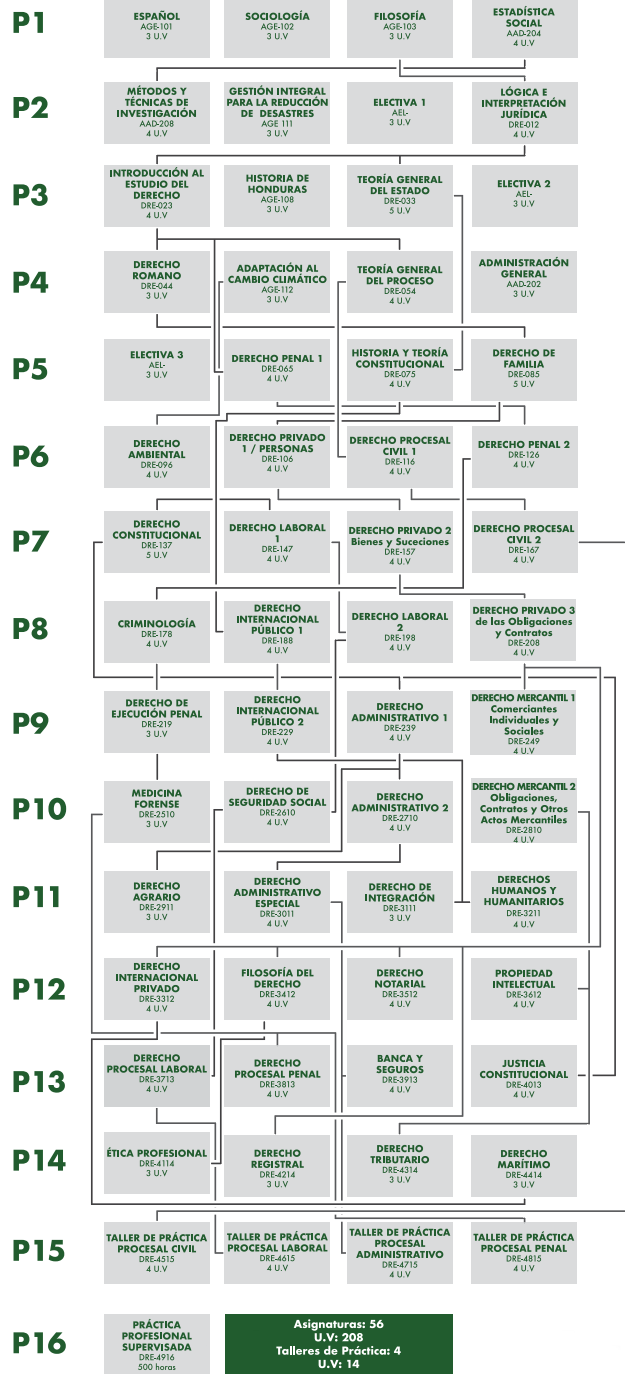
P1
ESPAÑOL
AGE-101
3 U.V

SOCIOLOGÍA
AGE-102
3 U.V

FILOSOFÍA
AGE-103
3 U.V

ESTADÍSTICA SOCIAL
AAD-204
4 U.V

P2
MÉTODOS Y TÉCNICAS DE INVESTIGACIÓN
AAD-208
4 U.V

GESTIÓN INTEGRAL PARA LA REDUCCIÓN DE DESASTRES
AGE 111
3 U.V

ELECTIVA 1
AEL-
3 U.V

LÓGICA E INTERPRETACIÓN JURÍDICA
DRE-012
4 U.V

P3
INTRODUCCIÓN AL ESTUDIO DEL DERECHO
DRE-023
4 U.V

HISTORIA DE HONDURAS
AGE-108
3 U.V

TEORÍA GENERAL DEL ESTADO
DRE-033
5 U.V

ELECTIVA 2
AEL-
3 U.V

P4
DERECHO ROMANO
DRE-044
3 U.V

ADAPTACIÓN AL CAMBIO CLIMÁTICO
AGE-112
3 U.V

TEORÍA GENERAL DEL PROCESO
DRE-054
4 U.V

ADMINISTRACIÓN GENERAL
AAD-202
3 U.V

P5
ELECTIVA 3
AEL-
3 U.V

DERECHO PENAL 1
DRE-065
4 U.V

HISTORIA Y TEORÍA CONSTITUCIONAL
DRE-075
4 U.V

DERECHO DE FAMILIA
DRE-085
5 U.V

P6
DERECHO AMBIENTAL
DRE-096
4 U.V

DERECHO PRIVADO 1 / PERSONAS
DRE-106
4 U.V

DERECHO PROCESAL CIVIL 1
DRE-116
4 U.V

DERECHO PENAL 2
DRE-126
4 U.V

P7
DERECHO CONSTITUCIONAL
DRE-137
5 U.V

DERECHO LABORAL 1
DRE-147
4 U.V

DERECHO PRIVADO 2 Bienes y Suceciones
DRE-157
4 U.V

DERECHO PROCESAL CIVIL 2
DRE-167
4 U.V

P8
CRIMINOLOGÍA
DRE-178
4 U.V

DERECHO INTERNACIONAL PÚBLICO 1
DRE-188
4 U.V

DERECHO LABORAL 2
DRE-198
4 U.V

DERECHO PRIVADO 3 de las Obligaciones y Contratos
DRE-208
4 U.V

P9
DERECHO DE EJECUCIÓN PENAL
DRE-219
3 U.V

DERECHO INTERNACIONAL PÚBLICO 2
DRE-229
4 U.V

DERECHO ADMINISTRATIVO 1
DRE-239
4 U.V

DERECHO MERCANTIL 1 Comerciantes Individuales y Sociales
DRE-249
4 U.V

P10
MEDICINA FORENSE
DRE-2510
3 U.V

DERECHO DE SEGURIDAD SOCIAL
DRE-2610
4 U.V

DERECHO ADMINISTRATIVO 2
DRE-2710
4 U.V

DERECHO MERCANTIL 2 Obligaciones, Contratos y Otros Actos Mercantiles
DRE-2810
4 U.V

P11
DERECHO AGRARIO
DRE-2911
3 U.V

DERECHO ADMINISTRATIVO ESPECIAL
DRE-3011
4 U.V

DERECHO DE INTEGRACIÓN
DRE-3111
3 U.V

DERECHOS HUMANOS Y HUMANITARIOS
DRE-3211
4 U.V

P12
DERECHO INTERNACIONAL PRIVADO
DRE-3312
4 U.V

FILOSOFÍA DEL DERECHO
DRE-3412
4 U.V

DERECHO NOTARIAL
DRE-3512
4 U.V

PROPIEDAD INTELECTUAL
DRE-3612
4 U.V

P13
DERECHO PROCESAL LABORAL
DRE-3713
4 U.V

DERECHO PROCESAL PENAL
DRE-3813
4 U.V

BANCA Y SEGUROS
DRE-3913
4 U.V

JUSTICIA CONSTITUCIONAL
DRE-4013
4 U.V

P14
ÉTICA PROFESIONAL
DRE-4114
3 U.V

DERECHO REGISTRAL
DRE-4214
3 U.V

DERECHO TRIBUTARIO
DRE-4314
3 U.V

DERECHO MARÍTIMO
DRE-4414
3 U.V

P15
TALLER DE PRÁCTICA PROCESAL CIVIL
DRE-4515
4 U.V

TALLER DE PRÁCTICA PROCESAL LABORAL
DRE-4615
4 U.V

TALLER DE PRÁCTICA PROCESAL ADMINISTRATIVO
DRE-4715
4 U.V

TALLER DE PRÁCTICA PROCESAL PENAL
DRE-4815
4 U.V

P16
PRÁCTICA PROFESIONAL SUPERVISADA
DRE-4916
500 horas

Asignaturas: 56
U.V: 208
Talleres de Práctica: 4
U.V: 14